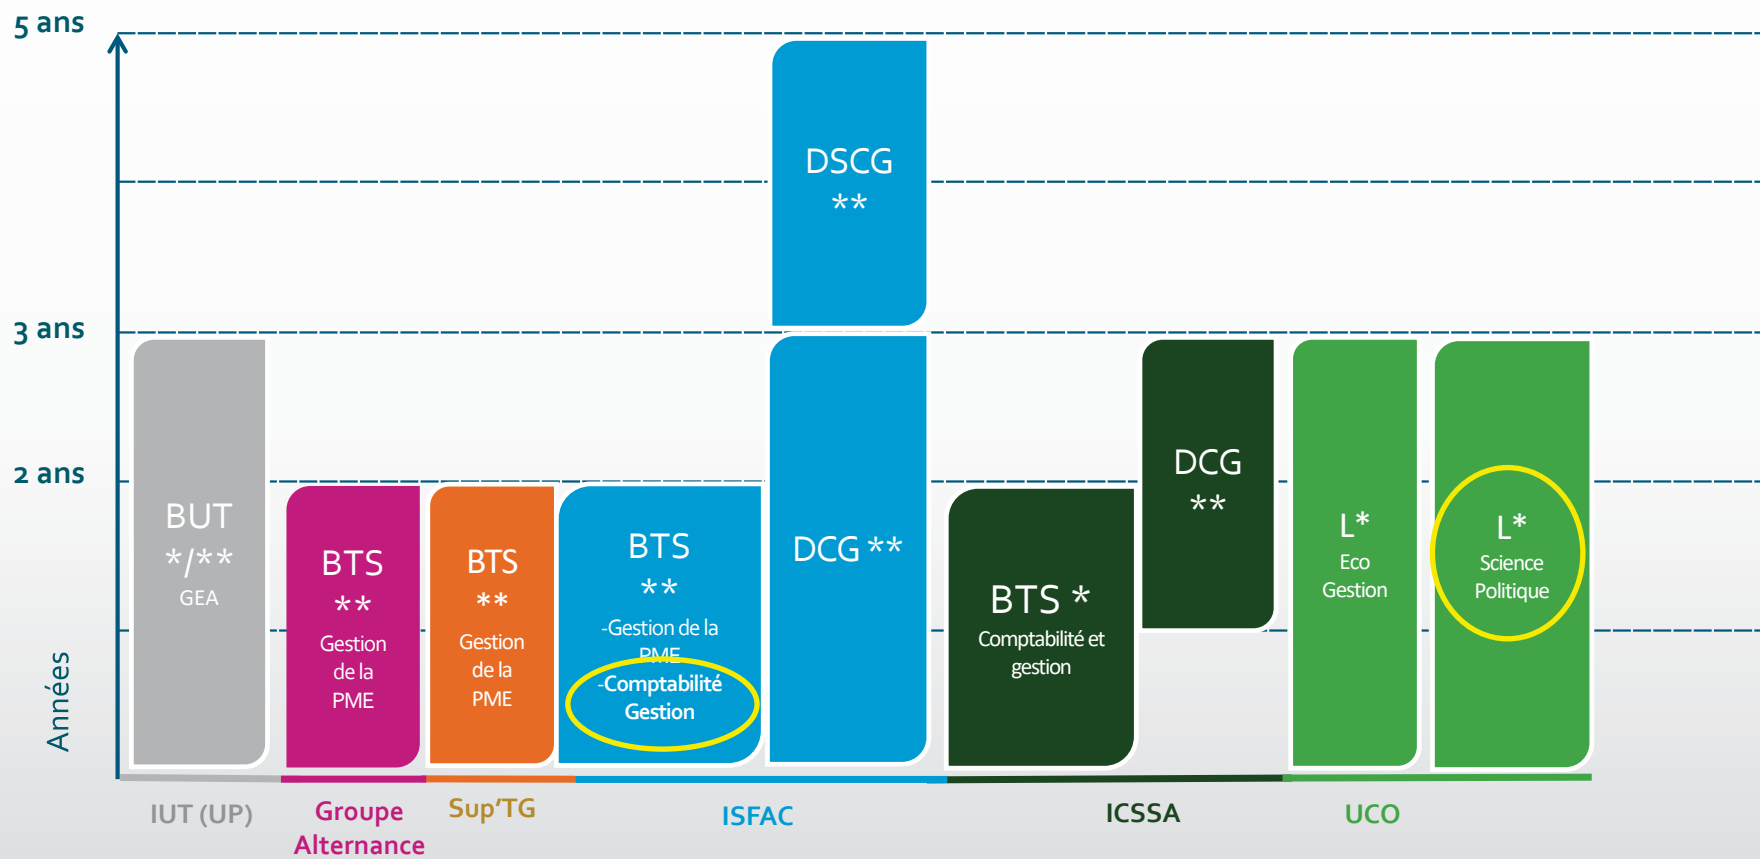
5 ans

3 ans

2 ans

Années

BUT
*/**
GEA

BTS
**
Gestion de la PME

BTS
**
Gestion de la PME

BTS
**
-Gestion de la PME
-Comptabilité Gestion

DSCG
**

DCG **

BTS *
Comptabilité et gestion

DCG
**

L*
Eco Gestion

L*
Science Politique

IUT (UP)

Groupe Alternance

Sup'TG

ISFAC

ICSSA

UCO